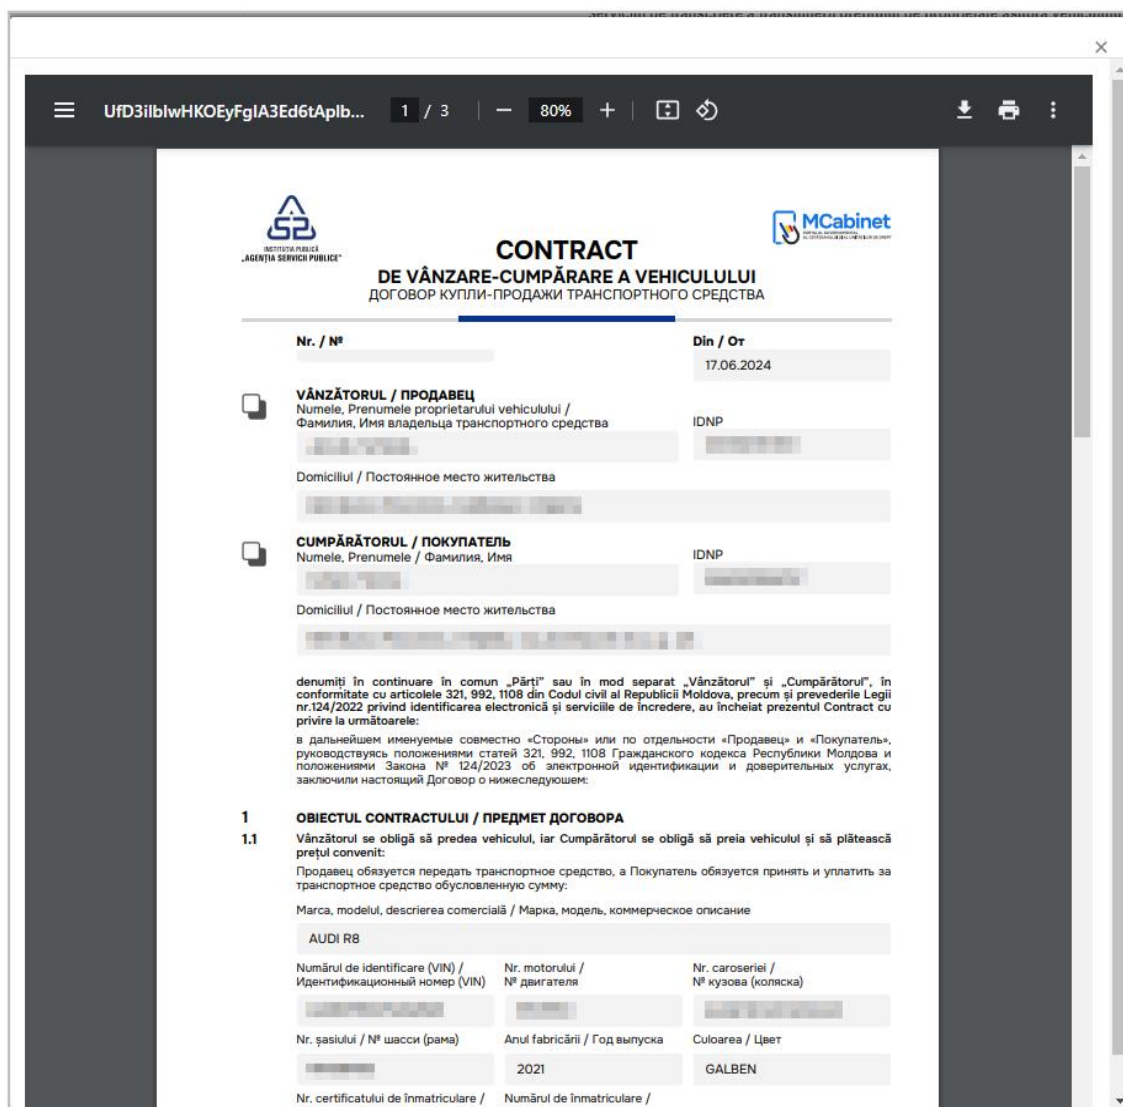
UfD3ilbIwHKOEyFgIA3Ed6tAplb... 1 / 3 — 80% +

INSTITUȚIA PUBLICĂ „AGENȚIA SERVICII PUBLICE"

MCabinet

CONTRACT
DE VÂNZARE-CUMPĂRARE A VEHICULULUI
ДОГОВОР КУПЛИ-ПРОДАЖИ ТРАНСПОРТНОГО СРЕДСТВА

Nr. / №

Din / От
17.06.2024

VÂNZĂTORUL / ПРОДАВЕЦ
Numele, Prenumele proprietarului vehiculului / Фамилия, Имя владельца транспортного средства

IDNP

Domiciliul / Постоянное место жительства

CUMPĂRĂTORUL / ПОКУПАТЕЛЬ
Numele, Prenumele / Фамилия, Имя

IDNP

Domiciliul / Постоянное место жительства

denumiți în continuare în comun „Părți" sau în mod separat „Vânzătorul" și „Cumpărătorul", în conformitate cu articolele 321, 992, 1108 din Codul civil al Republicii Moldova, precum și prevederile Legii nr.124/2022 privind identificarea electronică și serviciile de încredere, au încheiat prezentul Contract cu privire la următoarele:

в дальнейшем именуемые совместно «Стороны» или по отдельности «Продавец» и «Покупатель», руководствуясь положениями статей 321, 992, 1108 Гражданского кодекса Республики Молдова и положениями Закона № 124/2023 об электронной идентификации и доверительных услугах, заключили настоящий Договор о нижеследующем:

1 OBIECTUL CONTRACTULUI / ПРЕДМЕТ ДОГОВОРА

1.1 Vânzătorul se obligă să predea vehiculul, iar Cumpărătorul se obligă să preia vehiculul și să plătească prețul convenit:

Продавец обязуется передать транспортное средство, а Покупатель обязуется принять и уплатить за транспортное средство обусловленную сумму:

Marca, modelul, descrierea comercială / Марка, модель, коммерческое описание

AUDI R8

Numărul de identificare (VIN) / Идентификационный номер (VIN)

Nr. motorului / № двигателя

Nr. caroseriei / № кузова (коляска)

Nr. șasiului / № шасси (рама)

Anul fabricării / Год выпуска
2021

Culoarea / Цвет
GALBEN

Nr. certificatului de înmatriculare /

Numărul de înmatriculare /